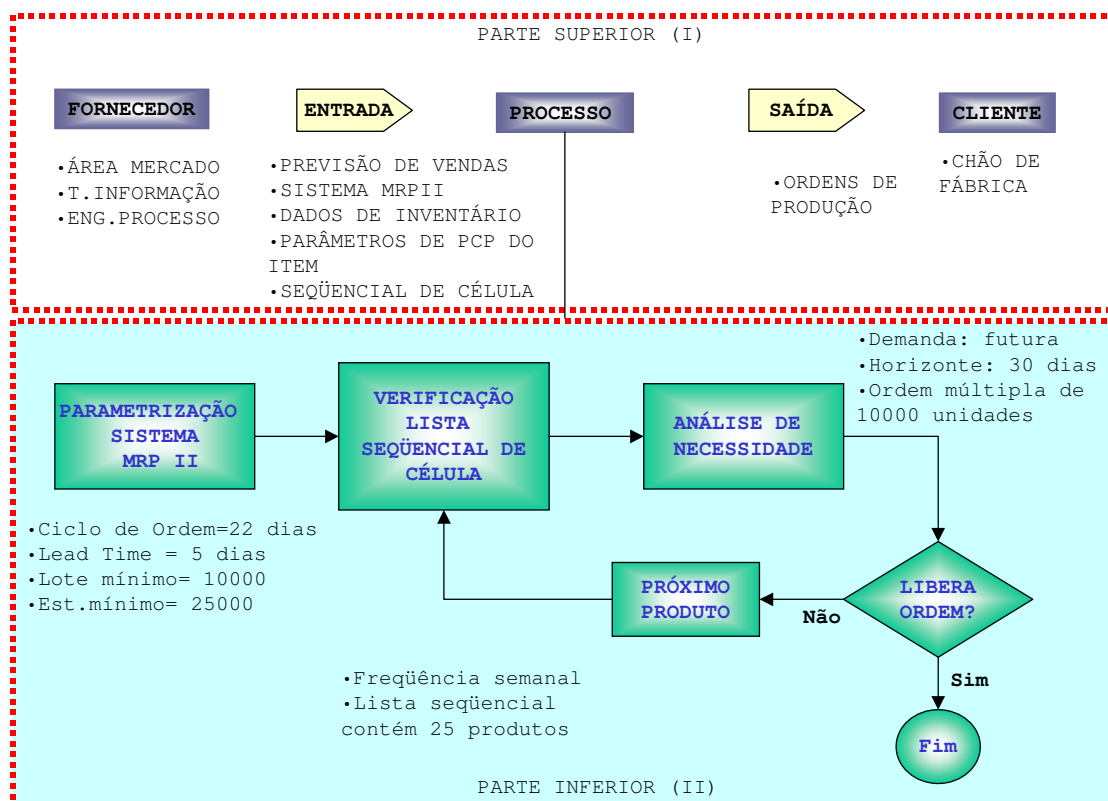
PARTE SUPERIOR (I)

FORNECEDOR

ENTRADA

PROCESSO

SAÍDA

CLIENTE

•ÁREA MERCADO
•T.INFORMAÇÃO
•ENG.PROCESSO

•PREVISÃO DE VENDAS
•SISTEMA MRPII
•DADOS DE INVENTÁRIO
•PARÂMETROS DE PCP DO ITEM
•SEQÜENCIAL DE CÉLULA

•ORDENS DE PRODUÇÃO

•CHÃO DE FÁBRICA

•Demanda: futura
•Horizonte: 30 dias
•Ordem múltipla de 10000 unidades

PARAMETRIZAÇÃO SISTEMA MRP II

VERIFICAÇÃO LISTA SEQÜENCIAL DE CÉLULA

ANÁLISE DE NECESSIDADE

•Ciclo de Ordem=22 dias
•Lead Time = 5 dias
•Lote mínimo= 10000
•Est.mínimo= 25000

PRÓXIMO PRODUTO

Não

LIBERA ORDEM?

Sim

•Freqüência semanal
•Lista seqüencial contém 25 produtos

Fim

PARTE INFERIOR (II)